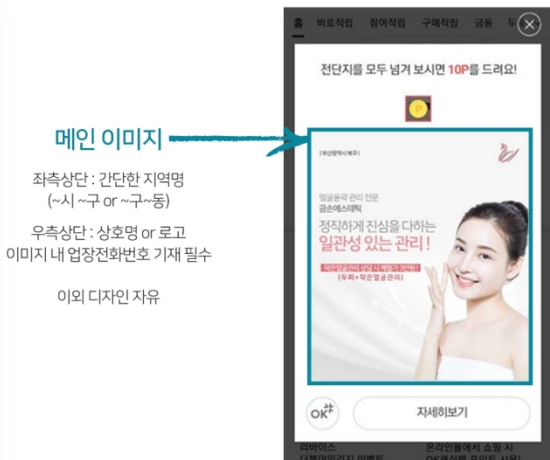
메인 이미지

좌측상단 : 간단한 지역명
(~시 ~구 or ~구~동)

우측상단 : 상호명 or 로고
이미지 내 업장전화번호 기재 필수

이외 디자인 자유

홈 바로적립 참여적립 구매적립 금융 두

전단지를 모두 넘겨 보시면 10P를 드려요!

P

[부산광역시 북구]

얼굴윤곽 관리 전문
금손에스테틱

정직하게 진심을 다하는
일관성 있는 관리 !

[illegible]
(두피+작은 얼굴관리)

OK

자세히보기

리바이스
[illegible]

온라인몰에서 쇼핑 시
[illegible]